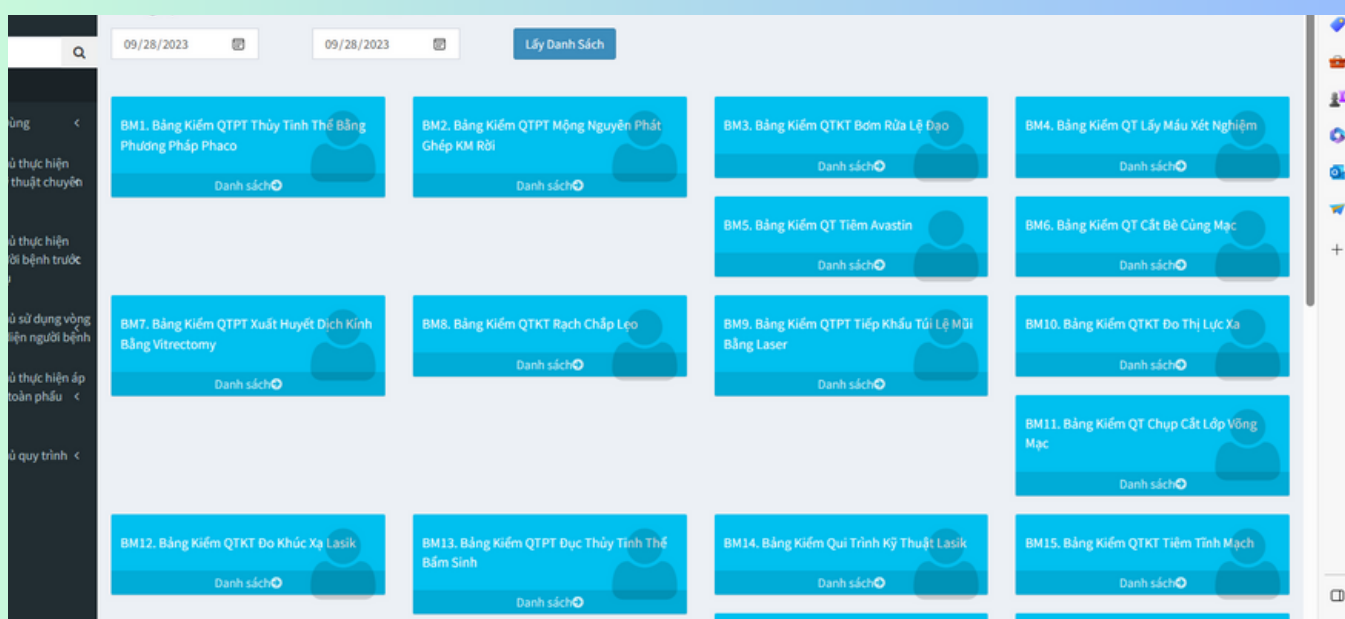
09/28/2023

09/28/2023

Lấy Danh Sách

ùng

ủ thực hiện thuật chuyên

ủ thực hiện ời bệnh trước

ủ sử dụng vòng iện người bệnh

ủ thực hiện áp toàn phẩu

ủ quy trình

BM1. Bảng Kiểm QTPT Thủy Tinh Thể Bằng Phương Pháp Phaco
Danh sách

BM2. Bảng Kiểm QTPT Mộng Nguyên Phát Ghép KM Rời
Danh sách

BM3. Bảng Kiểm QTKT Bơm Rửa Lệ Đạo
Danh sách

BM4. Bảng Kiểm QT Lấy Máu Xét Nghiệm
Danh sách

BM5. Bảng Kiểm QT Tiêm Avastin
Danh sách

BM6. Bảng Kiểm QT Cắt Bè Củng Mạc
Danh sách

BM7. Bảng Kiểm QTPT Xuất Huyết Dịch Kính Bằng Vitrectomy
Danh sách

BM8. Bảng Kiểm QTKT Rạch Chắp Lẹo
Danh sách

BM9. Bảng Kiểm QTPT Tiếp Khẩu Túi Lệ Mũi Bằng Laser
Danh sách

BM10. Bảng Kiểm QTKT Đo Thị Lực Xa
Danh sách

BM11. Bảng Kiểm QT Chụp Cắt Lớp Võng Mạc
Danh sách

BM12. Bảng Kiểm QTKT Đo Khúc Xạ Lasik
Danh sách

BM13. Bảng Kiểm QTPT Đục Thủy Tinh Thể Bẩm Sinh
Danh sách

BM14. Bảng Kiểm Qui Trình Kỹ Thuật Lasik
Danh sách

BM15. Bảng Kiểm QTKT Tiêm Tĩnh Mạch
Danh sách